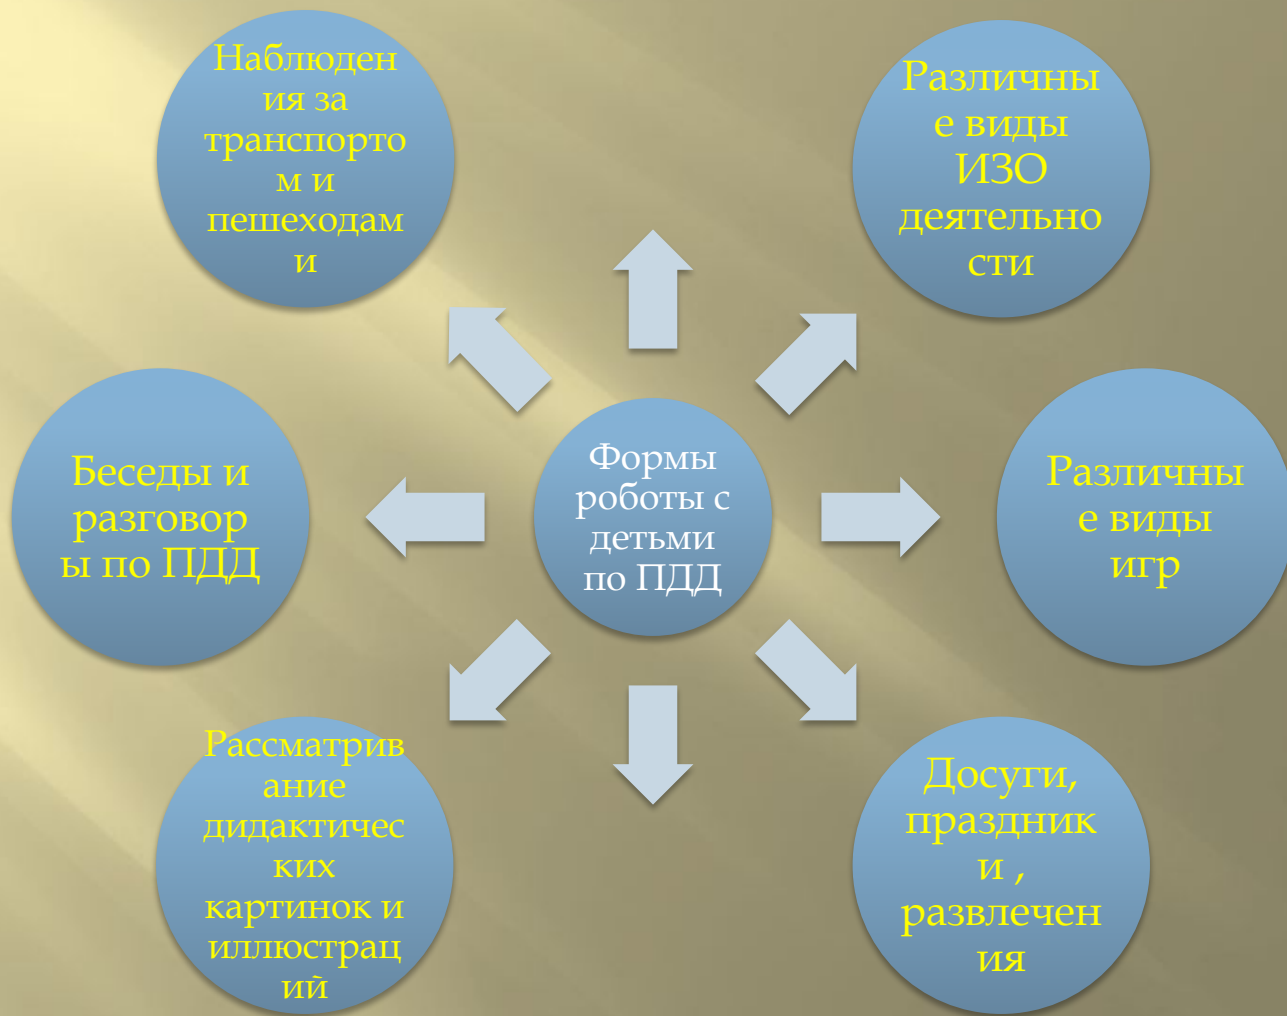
Наблюдения за транспортом и пешеходами

Различные виды ИЗО деятельности

Беседы и разговоры по ПДД

Формы роботы с детьми по ПДД

Различные виды игр

Рассматривание дидактических картинок и иллюстраций

Досуги, праздники , развлечения